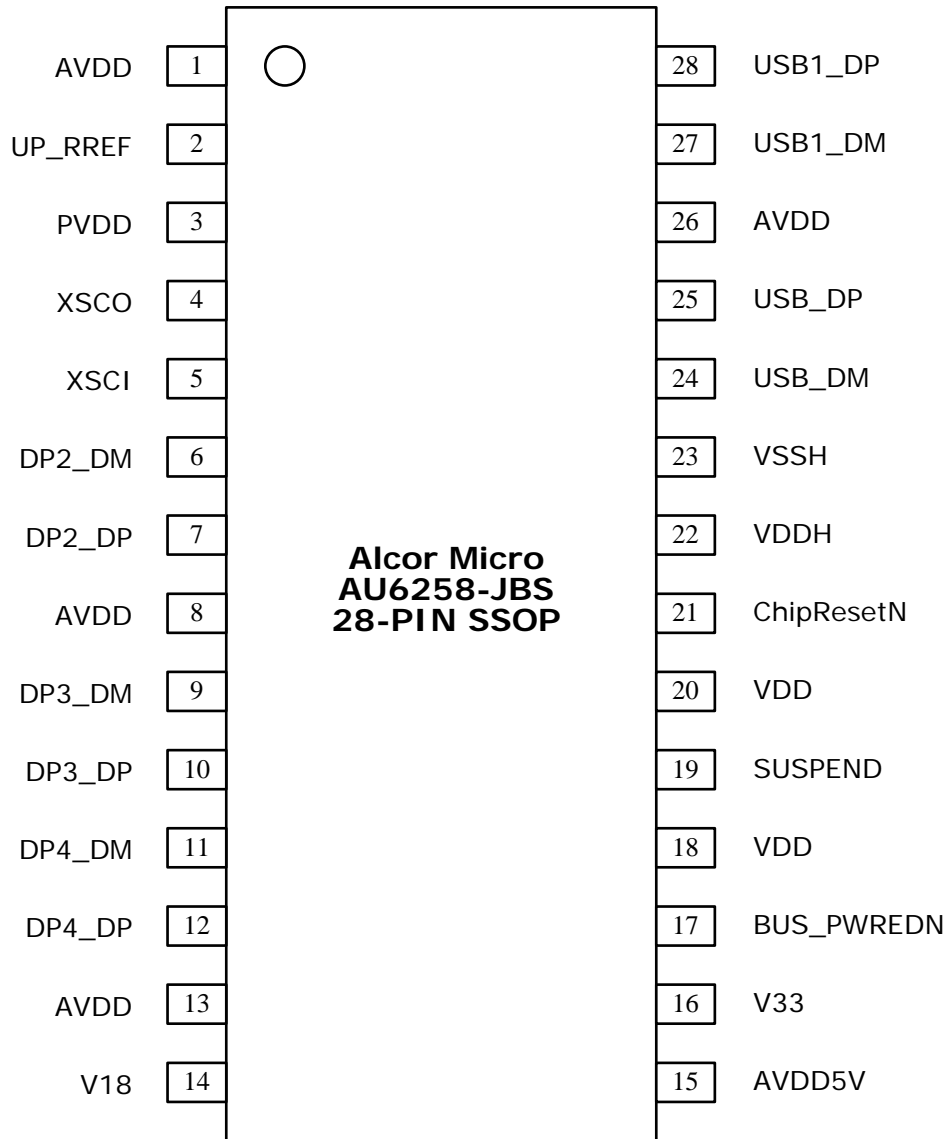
AVDD 1
UP_RREF 2
PVDD 3
XSCO 4
XSCI 5
DP2_DM 6
DP2_DP 7
AVDD 8
DP3_DM 9
DP3_DP 10
DP4_DM 11
DP4_DP 12
AVDD 13
V18 14

Alcor Micro
AU6258-JBS
28-PIN SSOP

28 USB1_DP
27 USB1_DM
26 AVDD
25 USB_DP
24 USB_DM
23 VSSH
22 VDDH
21 ChipResetN
20 VDD
19 SUSPEND
18 VDD
17 BUS_PWREDN
16 V33
15 AVDD5V